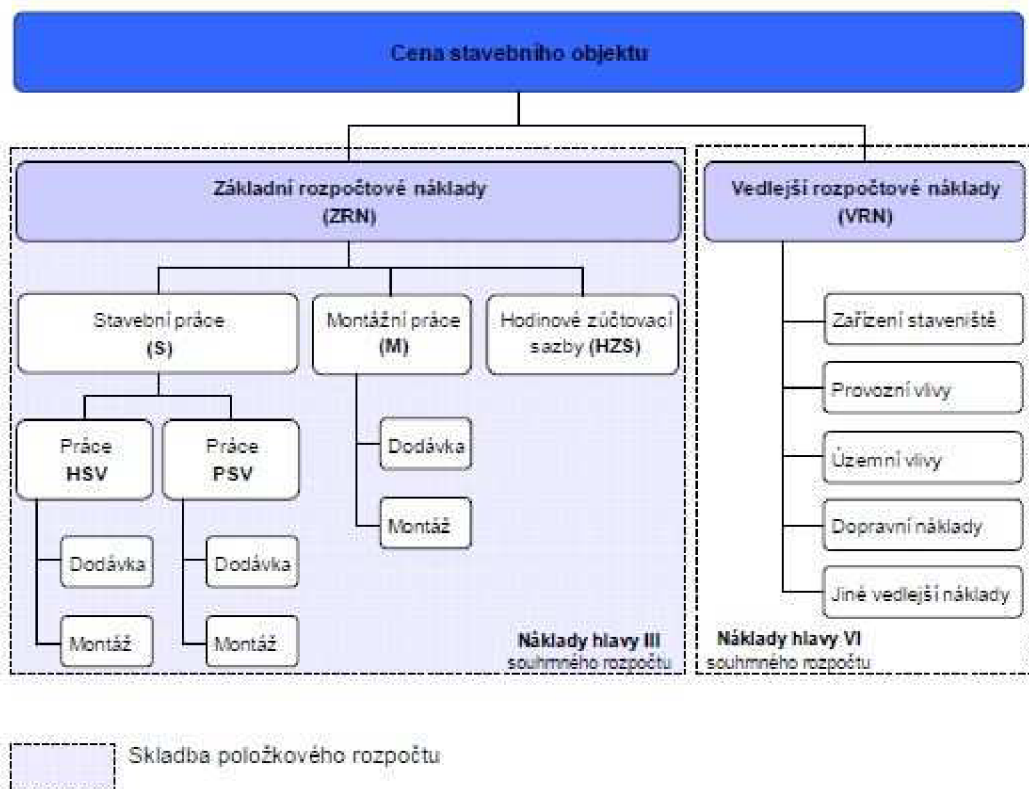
Cena stavebního objektu

Základní rozpočtové náklady
(ZRN)

Vedlejší rozpočtové náklady
(VRN)

Stavební práce
(S)

Montážní práce
(M)

Hodinové zúčtovací sazby (HZS)

Práce
HSV

Práce
PSV

Dodávka

Montáž

Dodávka

Montáž

Dodávka

Montáž

Náklady hlavy III
souhrnného rozpočtu

Zařízení staveniště

Provozní vlivy

Územní vlivy

Dopravní náklady

Jiné vedlejší náklady

Náklady hlavy VI
souhrnného rozpočtu

Skladba položkového rozpočtu